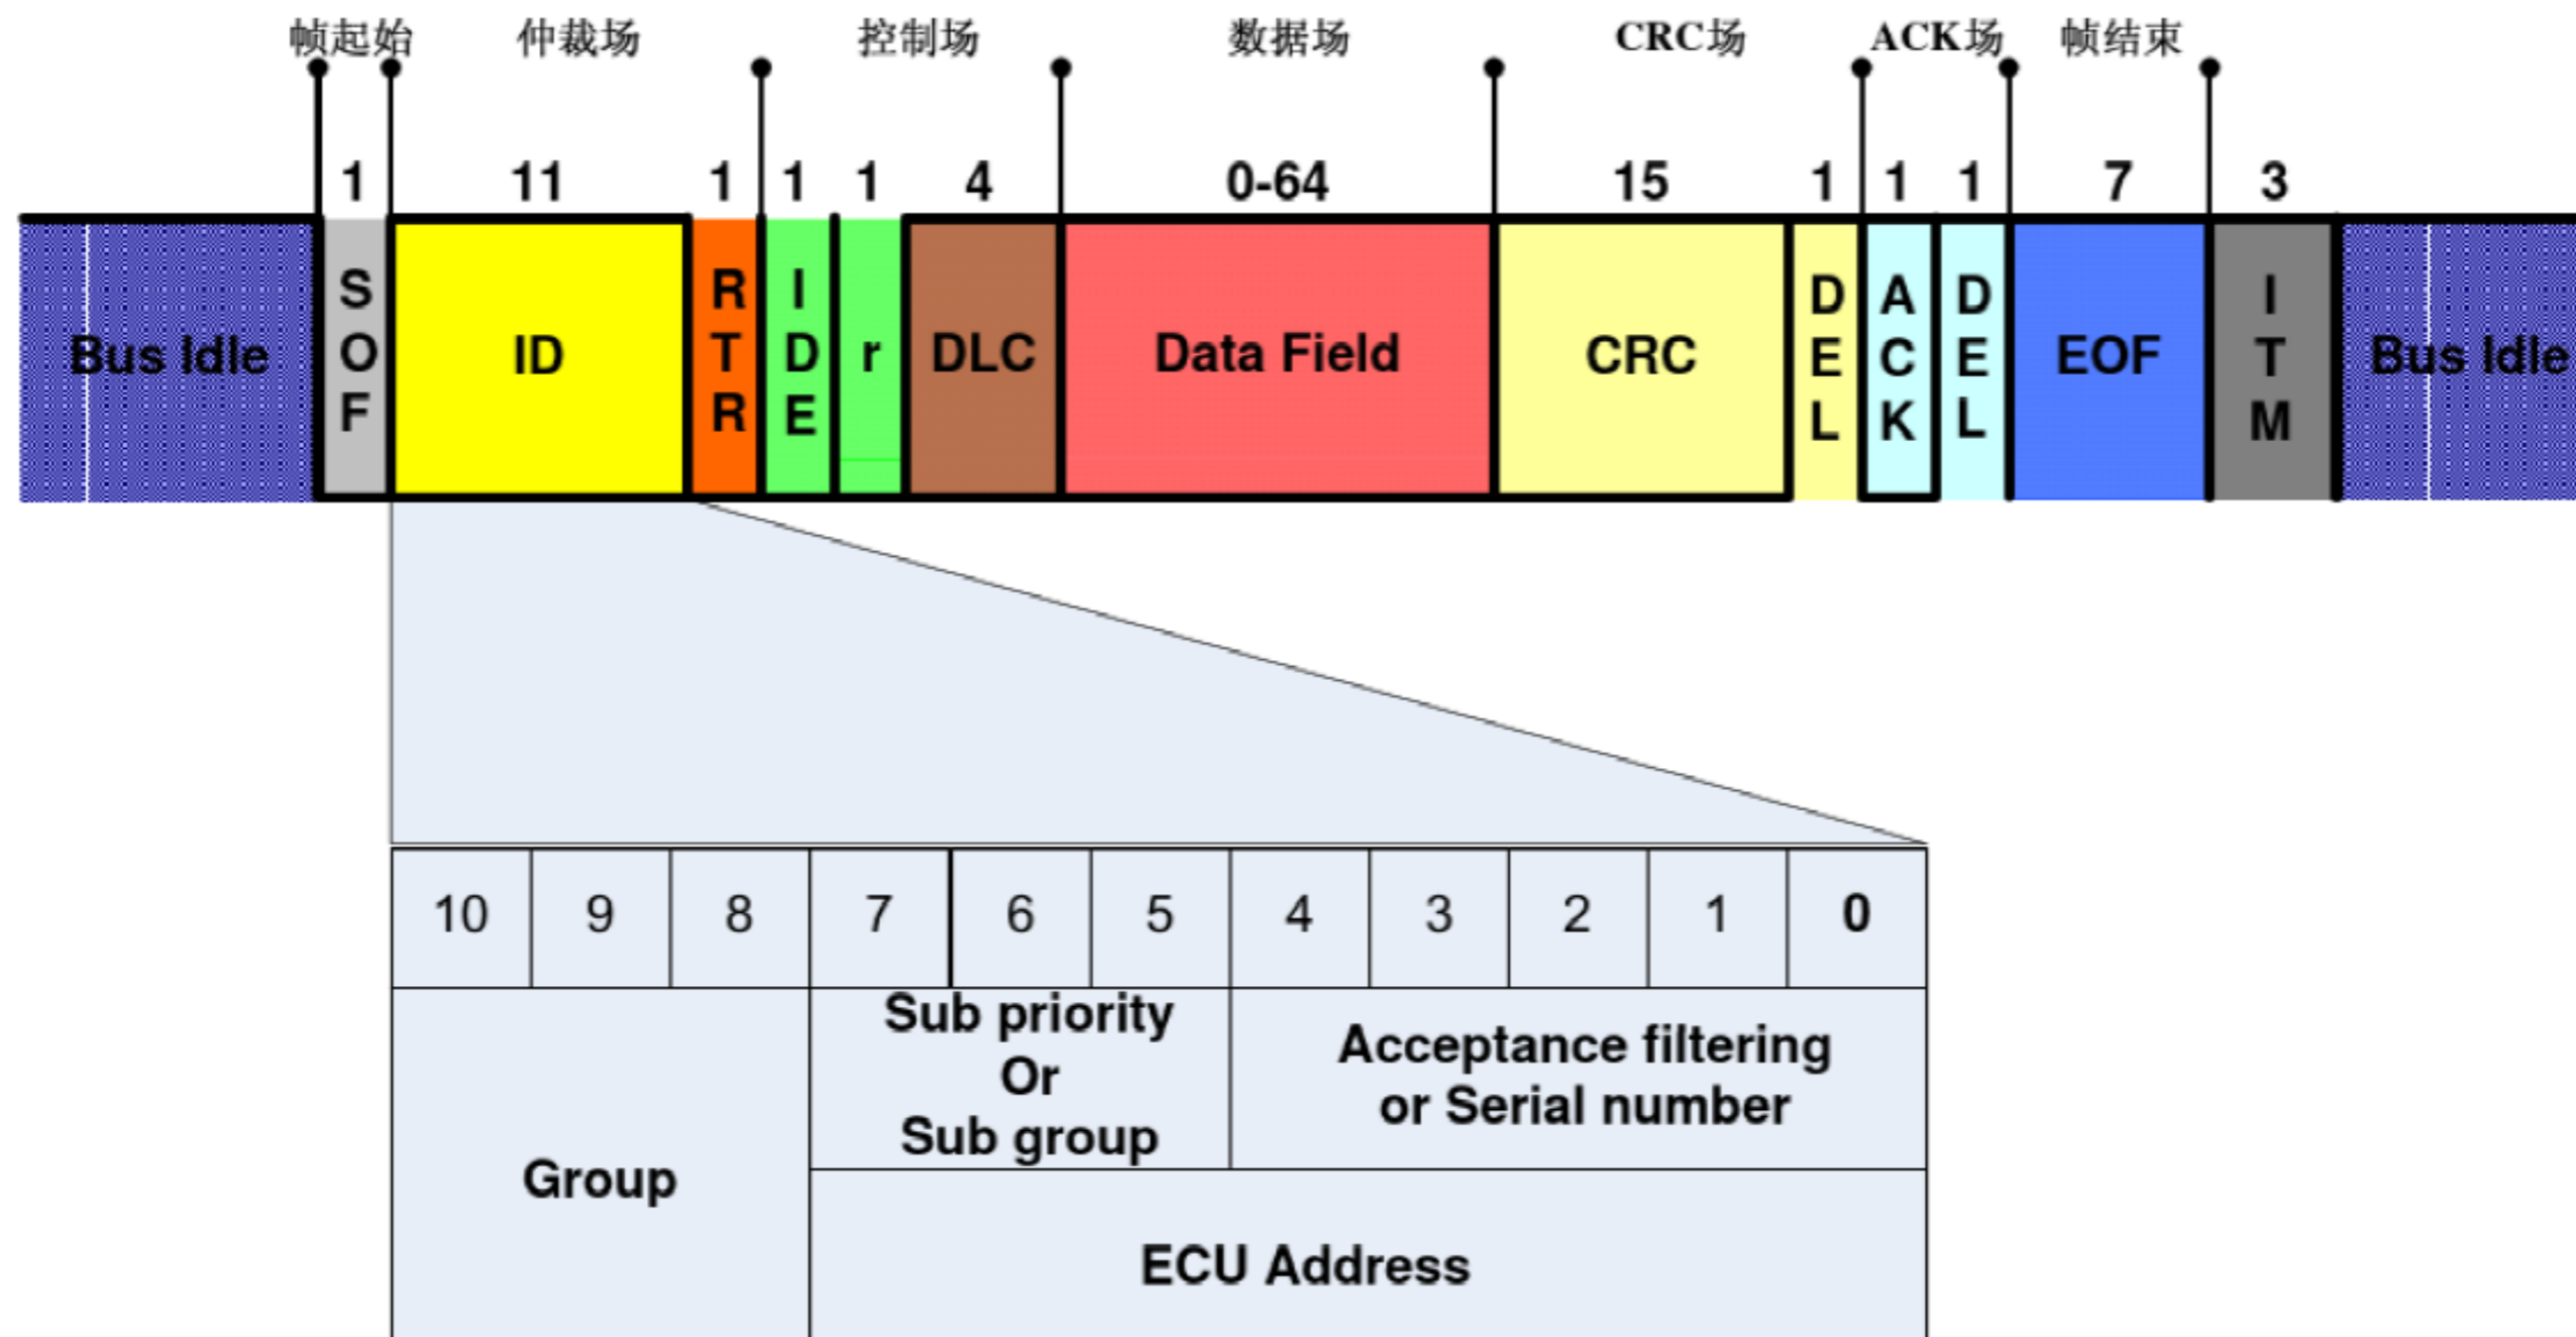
帧起始 仲裁场 控制场 数据场 CRC场 ACK场 帧结束

1 11 1 1 1 4 0-64 15 1 1 1 7 3

Bus Idle SOF ID RTR IDE r DLC Data Field CRC DEL ACK DEL EOF ITM Bus Idle

| 10 | 9 | 8 | 7 | 6 | 5 | 4 | 3 | 2 | 1 | 0 |
|---|---|---|---|---|---|---|---|---|---|---|
| Group | | | Sub priority Or Sub group | | | Acceptance filtering or Serial number | | | | |
| | | | ECU Address | | | | | | | |